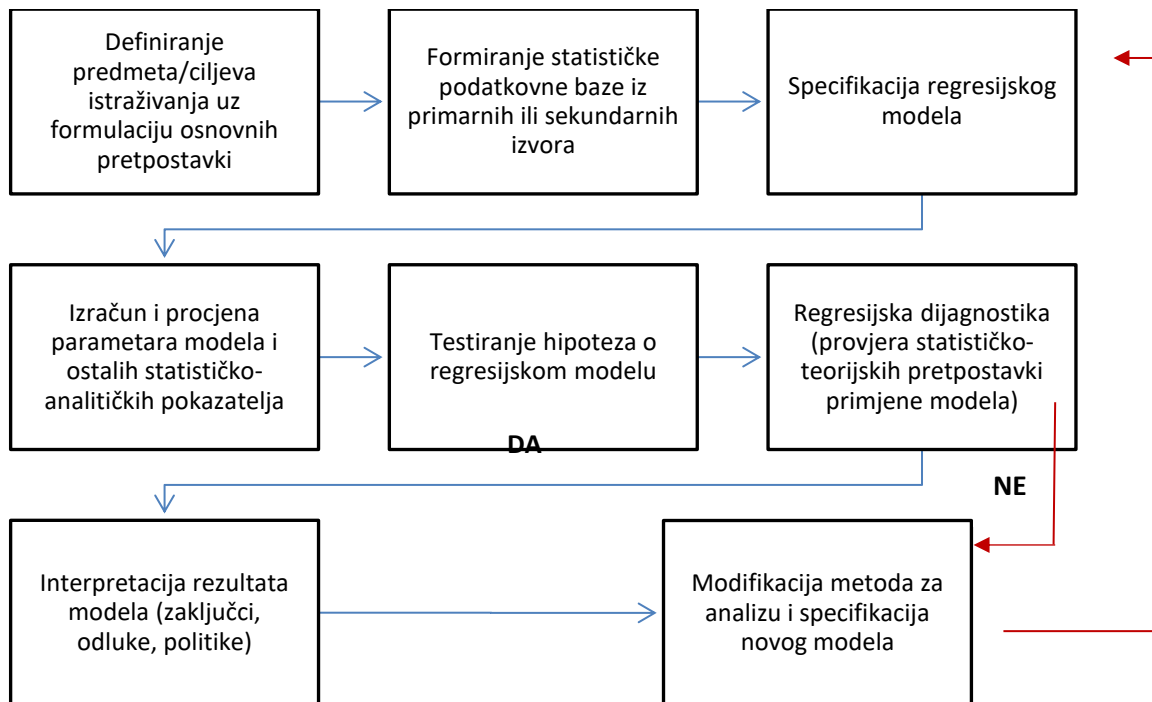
Definiranje predmeta/ciljeva istraživanja uz formulaciju osnovnih pretpostavki

Formiranje statističke podatkovne baze iz primarnih ili sekundarnih izvora

Specifikacija regresijskog modela

Izračun i procjena parametara modela i ostalih statističko-analitičkih pokazatelja

Testiranje hipoteza o regresijskom modelu

Regresijska dijagnostika (provjera statističko-teorijskih pretpostavki primjene modela)

DA

NE

Interpretacija rezultata modela (zaključci, odluke, politike)

Modifikacija metoda za analizu i specifikacija novog modela